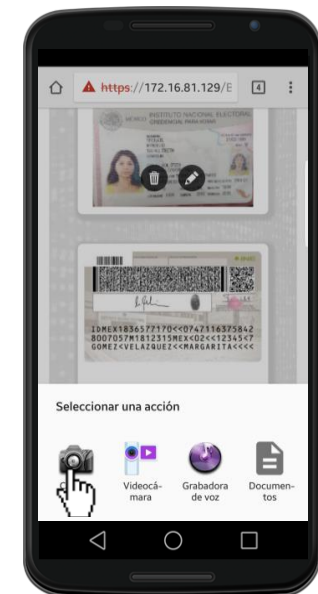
https://172.16.81.129/E

4

MÉXICO INSTITUTO NACIONAL ELECTORAL CREDENCIAL PARA VOTAR

IDMEX1836577170<<0747116375842
8007057M1812315MEX<02<<12345<7
GOMEZ<VELAZQUEZ<<MARGARITA<<<<<

Seleccionar una acción

Videocámara

Grabadora de voz

Documentos